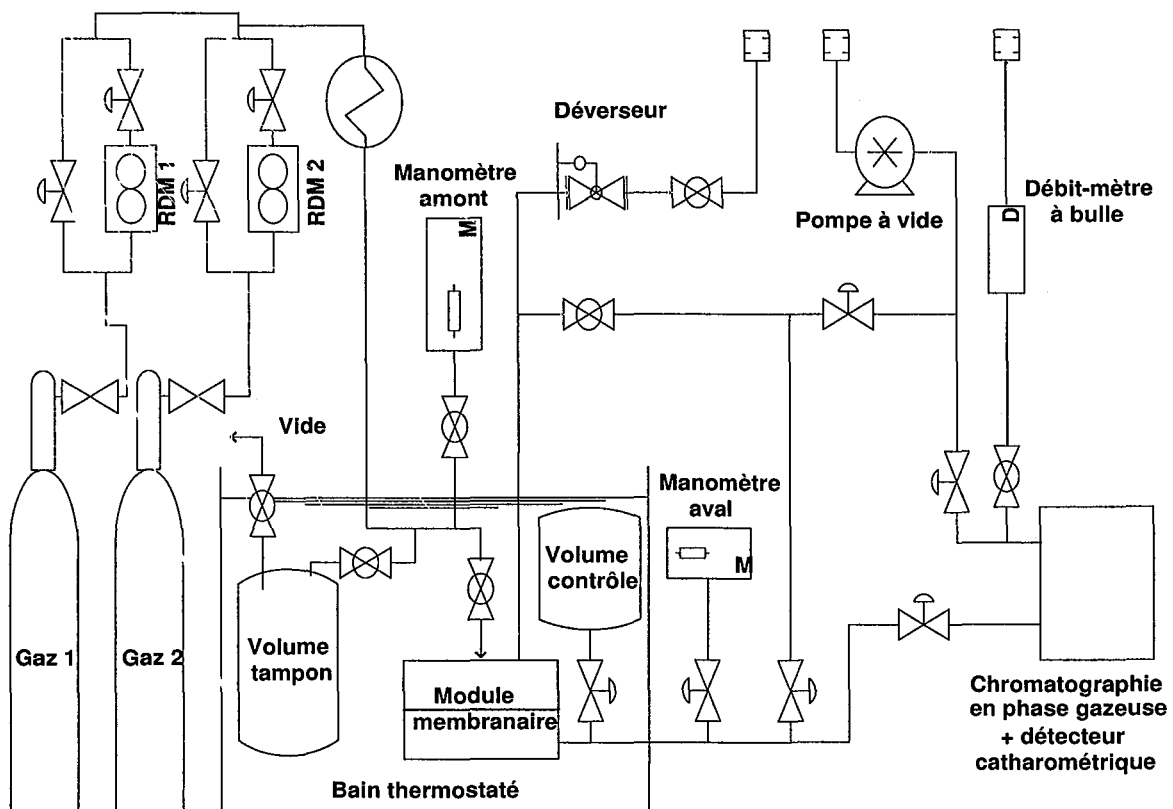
RDM 1

RDM 2

Déverseur

Manomètre amont

M

Pompe à vide

Débit-mètre à bulle

D

Vide

Manomètre aval

M

Volume contrôle

Volume tampon

Gaz 1

Gaz 2

Module membranaire

Chromatographie en phase gazeuse + détecteur catharométrique

Bain thermostaté